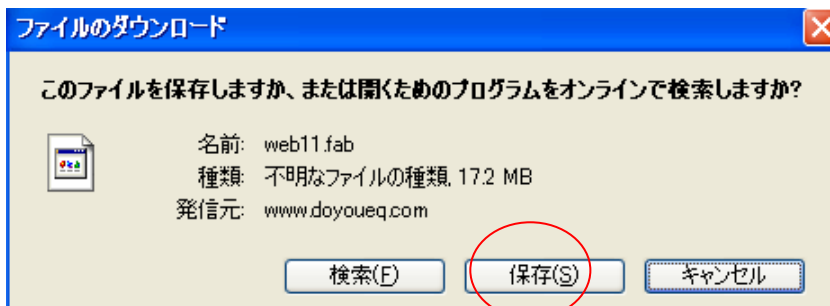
ファイルのダウンロード

このファイルを保存しますか、または開くためのプログラムをオンラインで検索しますか?

名前: web11.fab
種類: 不明なファイルの種類, 17.2 MB
発信元: www.doyoueq.com

検索(F)
保存(S)
キャンセル